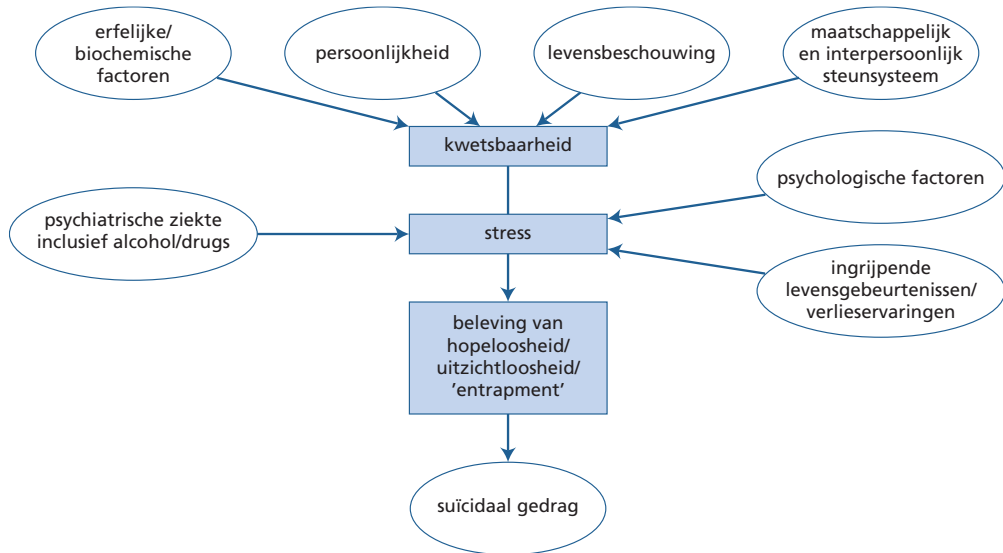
erfelijke/ biochemische factoren

persoonlijkheid

levensbeschouwing

maatschappelijk en interpersoonlijk steunsysteem

kwetsbaarheid

psychologische factoren

psychiatrische ziekte inclusief alcohol/drugs

stress

ingrijpende levensgebeurtenissen/ verlieservaringen

beleving van hopeloosheid/ uitzichtloosheid/ 'entrapment'

suïcidaal gedrag